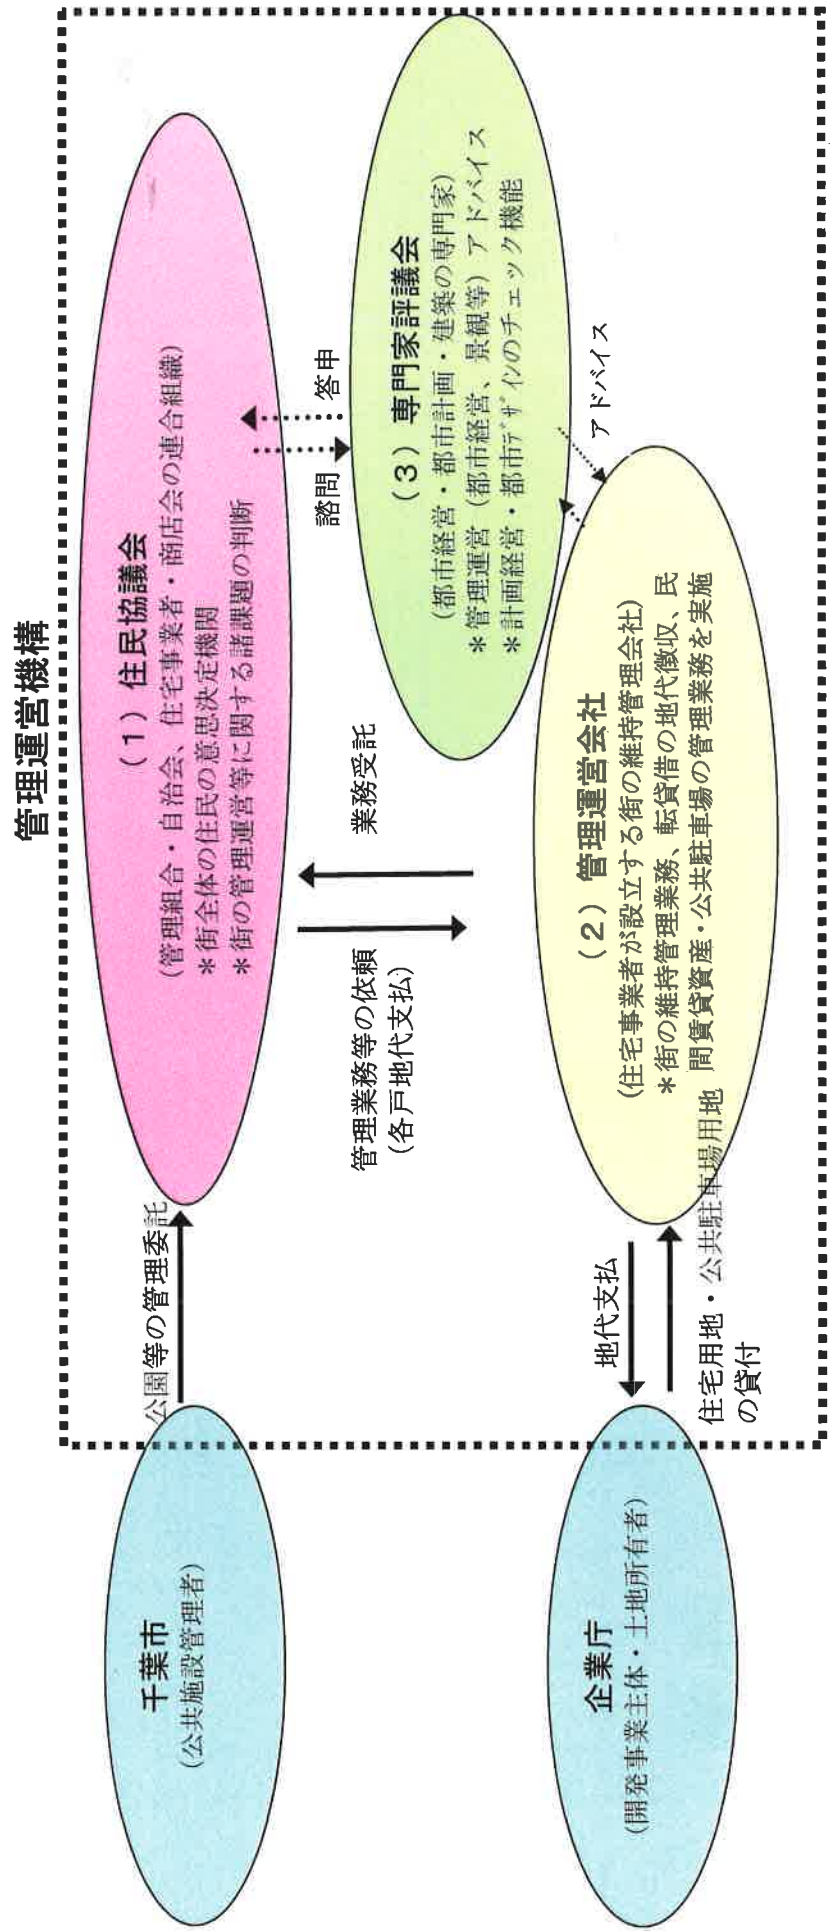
管理運営機構

（１）住民協議会
（管理組合・自治会、住宅事業者・商店会の連合組織）
＊街全体の住民の意思決定機関
＊街の管理運営等に関する諸課題の判断

諮問

答申

（３）専門家評議会
（都市経営・都市計画・建築の専門家）
＊管理運営（都市経営、景観等）アドバイス
＊計画経営・都市デザインのチェック機能

アドバイス

業務受託

管理業務等の依頼
（各戸地代支払）

（２）管理運営会社
（住宅事業者が設立する街の維持管理会社）
＊街の維持管理業務、転貸借の地代徴収、民間賃貸資産・公共駐車場の管理業務を実施

公園等の管理委託

千葉市
（公共施設管理者）

地代支払

住宅用地・公共駐車場用地の貸付

企業庁
（開発事業主体・土地所有者）